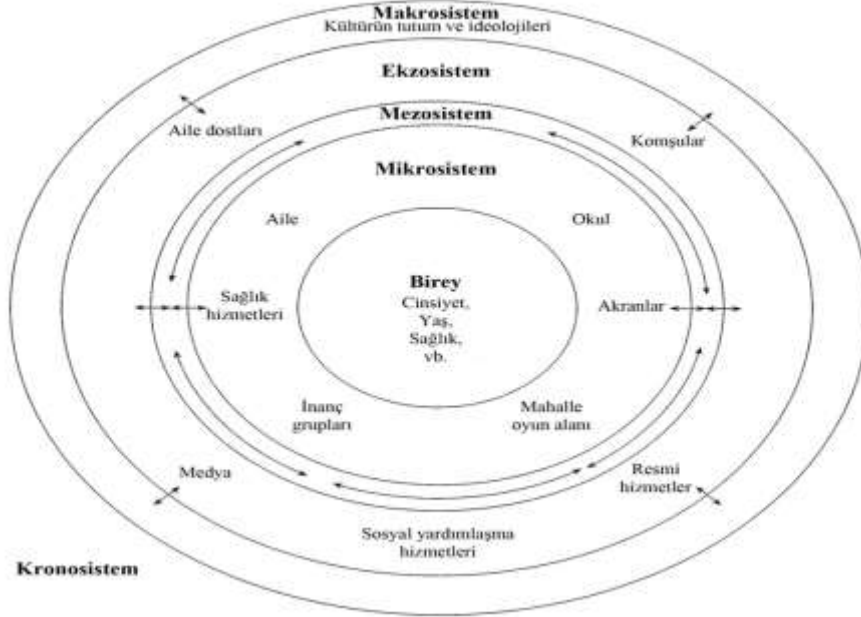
Makrosistem
Kültürün tutum ve ideolojileri

Ekzosistem

Aile dostları

Komşular

Mezosistem

Mikrosistem

Aile

Okul

Sağlık hizmetleri

Birey
Cinsiyet, Yaş, Sağlık, vb.

Akranlar

İnanç grupları

Mahalle oyun alanı

Medya

Resmi hizmetler

Sosyal yardımlaşma hizmetleri

Kronosistem